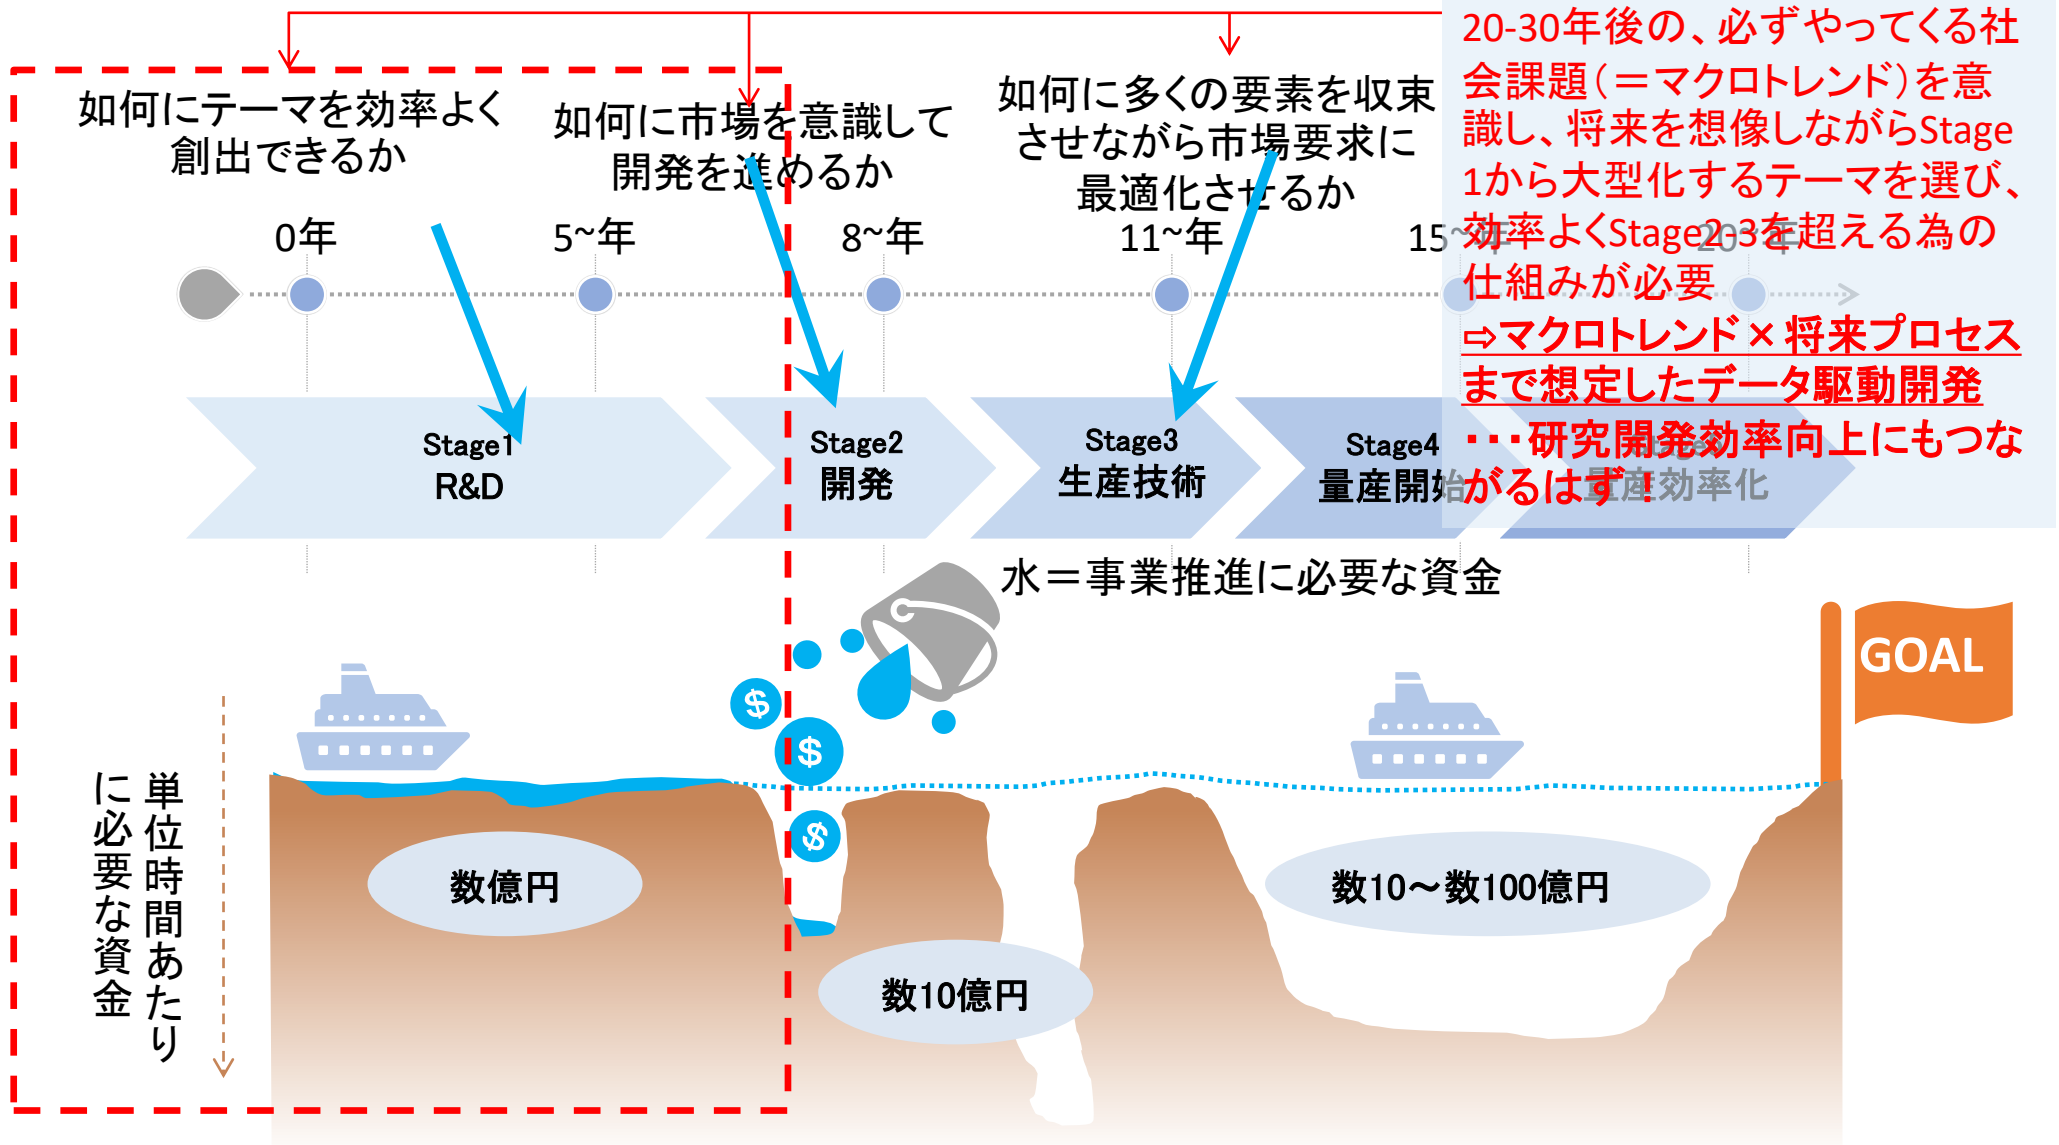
如何にテーマを効率よく創出できるか

如何に市場を意識して開発を進めるか

如何に多くの要素を収束させながら市場要求に最適化させるか

20-30年後の、必ずやってくる社会課題（＝マクロトレンド）を意識し、将来を想像しながらStage 1から大型化するテーマを選び、効率よくStage2-3を超える為の仕組みが必要

⇨マクロトレンド×将来プロセスまで想定したデータ駆動開発

・・・研究開発効率向上にもつながるはず！

0年

5~年

8~年

11~年

15~年

20~年

Stage1
R&D

Stage2
開発

Stage3
生産技術

Stage4
量産開始

量産効率化

水＝事業推進に必要な資金

GOAL

単位時間あたりに必要な資金

数億円

数10億円

数10～数100億円